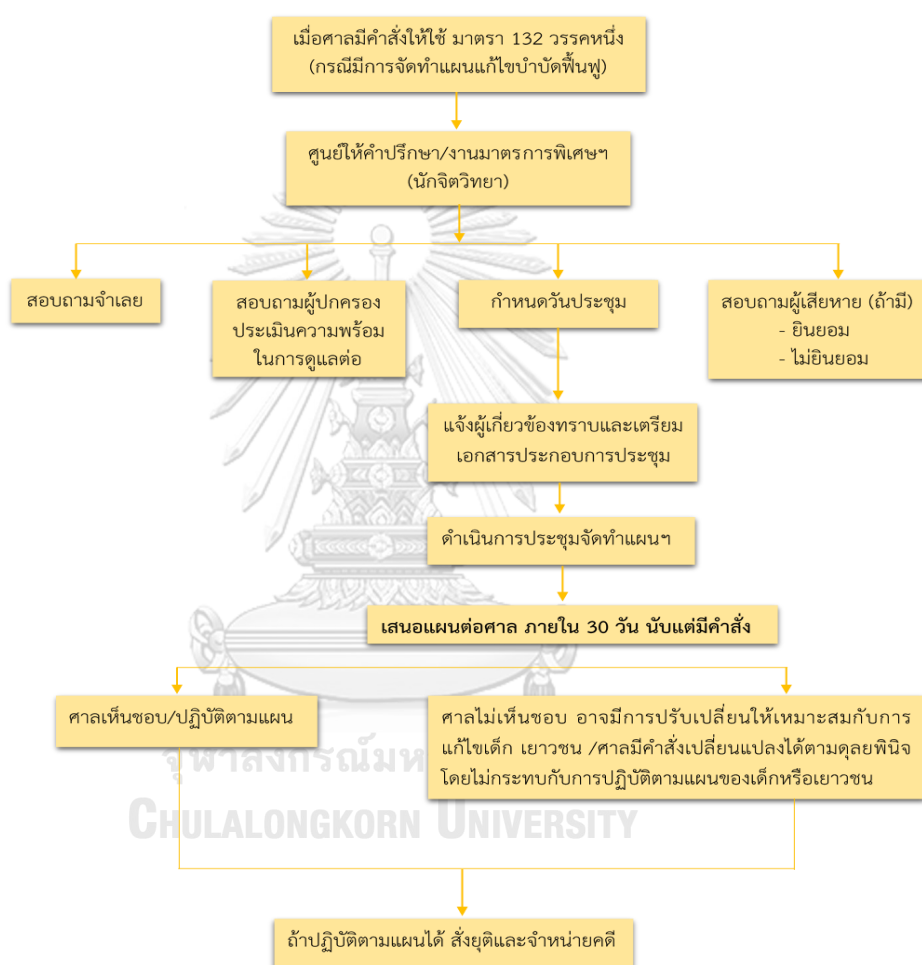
เมื่อศาลมีคำสั่งให้ใช้ มาตรา 132 วรรคหนึ่ง (กรณีมีการจัดทำแผนแก้ไขบำบัดฟื้นฟู)

ศูนย์ให้คำปรึกษา/งานมาตรการพิเศษฯ (นักจิตวิทยา)

สอบถามจำเลย

สอบถามผู้ปกครอง ประเมินความพร้อมในการดูแลต่อ

กำหนดวันประชุม

สอบถามผู้เสียหาย (ถ้ามี)
- ยินยอม
- ไม่ยินยอม

แจ้งผู้เกี่ยวข้องทราบและเตรียมเอกสารประกอบการประชุม

ดำเนินการประชุมจัดทำแผนฯ

เสนอแผนต่อศาล ภายใน 30 วัน นับแต่มีคำสั่ง

ศาลเห็นชอบ/ปฏิบัติตามแผน

ศาลไม่เห็นชอบ อาจมีการปรับเปลี่ยนให้เหมาะสมกับการแก้ไขเด็ก เยาวชน /ศาลมีคำสั่งเปลี่ยนแปลงได้ตามดุลยพินิจ โดยไม่กระทบกับการปฏิบัติตามแผนของเด็กหรือเยาวชน

จุฬาลงกรณ์มหาวิทยาลัย
CHULALONGKORN UNIVERSITY

ถ้าปฏิบัติตามแผนได้ สั่งยุติและจำหน่ายคดี